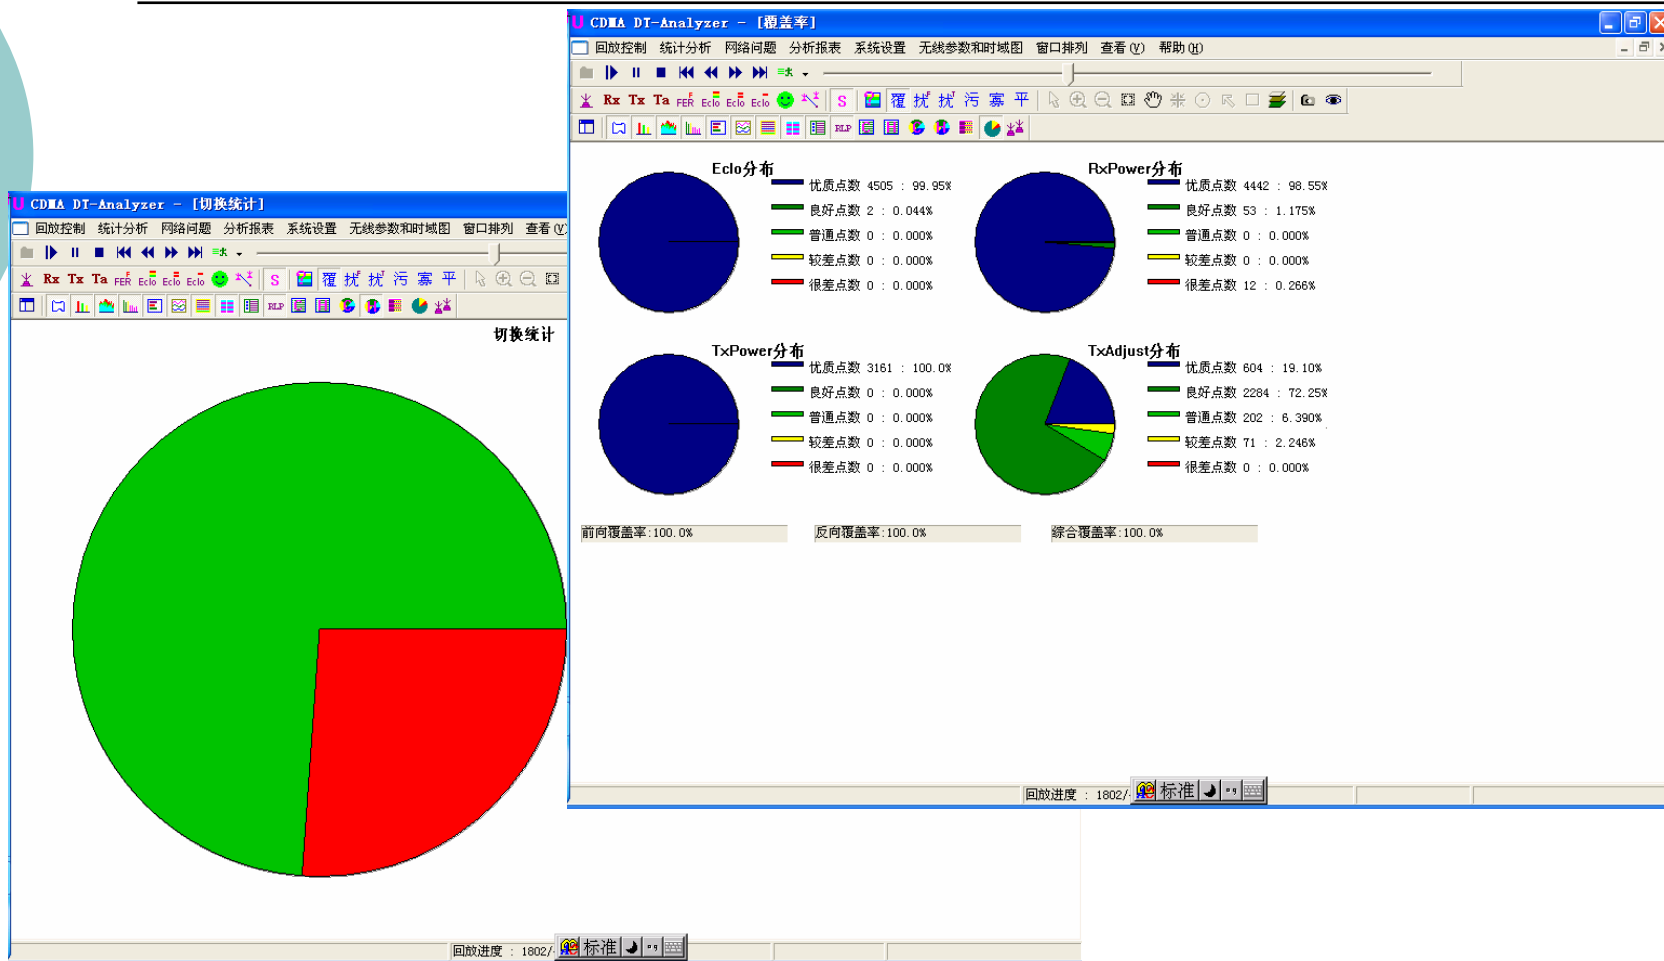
CDMA DT-Analyzer - [覆盖率]

回放控制 统计分析 网络问题 分析报表 系统设置 无线参数和时域图 窗口排列 查看(V) 帮助(H)

Rx Tx Ta FER Eclo Eclo Eclo S 覆 扰 扰 污 寡 平

Eclo分布
优质点数 4505 : 99.95%
良好点数 2 : 0.044%
普通点数 0 : 0.000%
较差点数 0 : 0.000%
很差点数 0 : 0.000%

RxPower分布
优质点数 4442 : 98.55%
良好点数 53 : 1.175%
普通点数 0 : 0.000%
较差点数 0 : 0.000%
很差点数 12 : 0.266%

TxPower分布
优质点数 3161 : 100.0%
良好点数 0 : 0.000%
普通点数 0 : 0.000%
较差点数 0 : 0.000%
很差点数 0 : 0.000%

TxAdjust分布
优质点数 604 : 19.10%
良好点数 2284 : 72.25%
普通点数 202 : 6.390%
较差点数 71 : 2.246%
很差点数 0 : 0.000%

前向覆盖率:100.0%
反向覆盖率:100.0%
综合覆盖率:100.0%

回放进度 : 1802/ 标准

CDMA DT-Analyzer - [切换统计]

回放控制 统计分析 网络问题 分析报表 系统设置 无线参数和时域图 窗口排列 查看(V)

Rx Tx Ta FER Eclo Eclo Eclo S 覆 扰 扰 污 寡 平

切换统计

回放进度 : 1802/ 标准